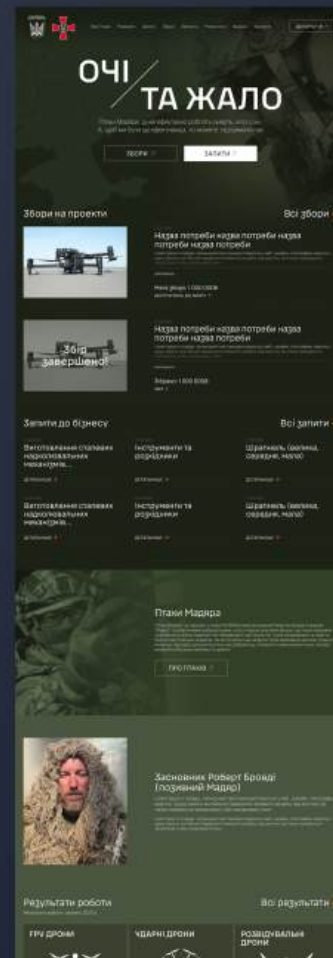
ОЧІ / ТА ЖАЛО

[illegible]

ЗБОРИ

ЗАПИТИ

Збори на проекти

Всі збори

Назва потреби назва потреби назва потреби назва потреби

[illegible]

Назва потреби назва потреби назва потреби назва потреби

Збір завершено!

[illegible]

Запити до бізнесу

Всі запити

Виготовлення сталевих нарколовальних механізмів...

Інструменти та розхідники

Шпаклівка (велика, середня, мала)

Виготовлення сталевих нарколовальних механізмів...

Інструменти та розхідники

Шпаклівка (велика, середня, мала)

Птахи Мадяра

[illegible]

ПРО ПТАХІВ

Засновник Роберт Бровді (позивний Мадяр)

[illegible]

Результати роботи

Всі результати

FPV ДРОНИ

УДАРНІ ДРОНИ

РОЗВІДУВАЛЬНІ ДРОНИ